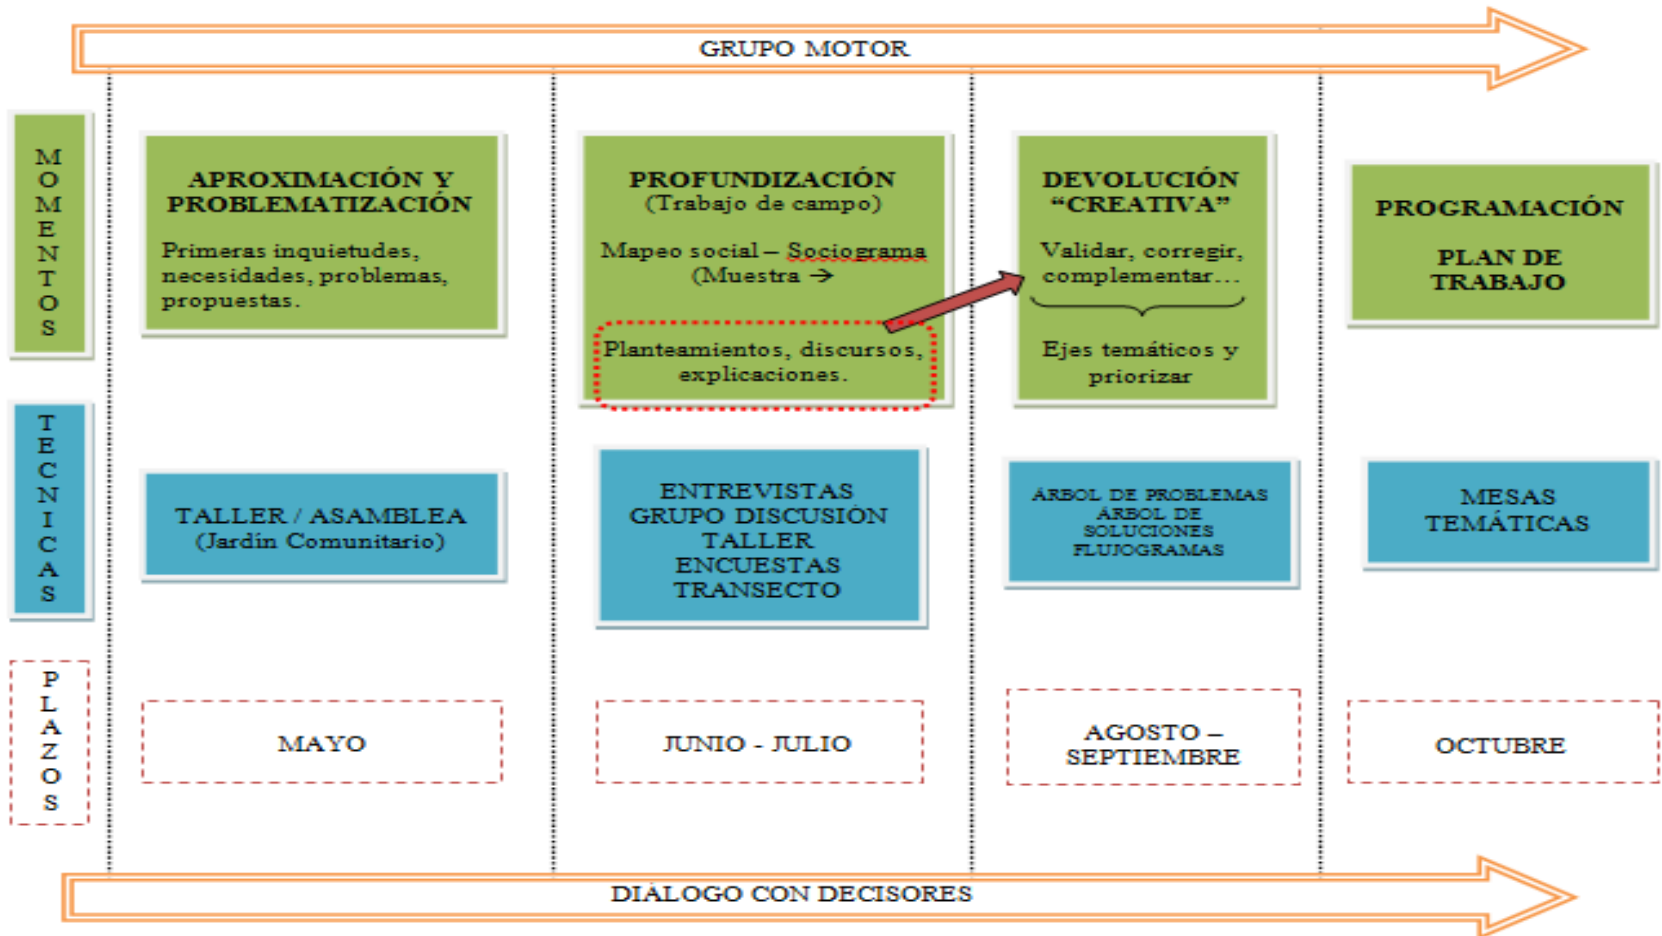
GRUPO MOTOR

MOMENTOS

APROXIMACIÓN Y PROBLEMATIZACIÓN

Primeras inquietudes, necesidades, problemas, propuestas.

PROFUNDIZACIÓN
(Trabajo de campo)

Mapeo social – Sociograma (Muestra →

Planteamientos, discursos, explicaciones.

DEVOLUCIÓN "CREATIVA"

Validar, corregir, complementar…

Ejes temáticos y priorizar

PROGRAMACIÓN

PLAN DE TRABAJO

TECNICAS

TALLER / ASAMBLEA
(Jardín Comunitario)

ENTREVISTAS
GRUPO DISCUSIÓN
TALLER
ENCUESTAS
TRANSECTO

ÁRBOL DE PROBLEMAS
ÁRBOL DE SOLUCIONES
FLUJOGRAMAS

MESAS TEMÁTICAS

PLAZOS

MAYO

JUNIO - JULIO

AGOSTO – SEPTIEMBRE

OCTUBRE

DIÁLOGO CON DECISORES